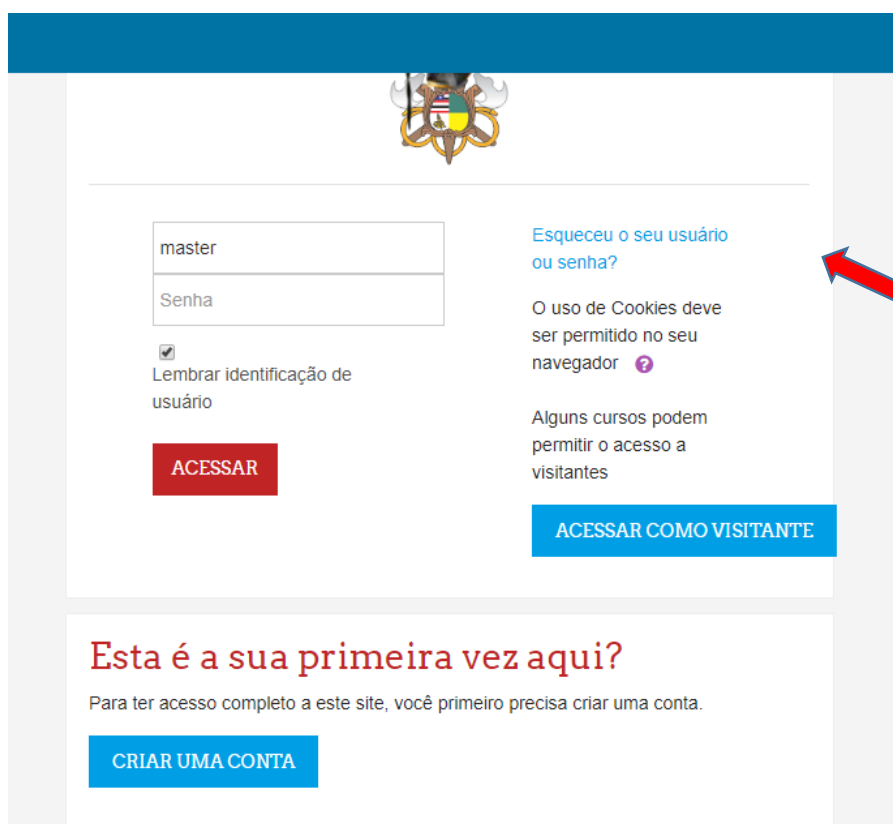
master

Senha

Lembrar identificação de usuário

ACESSAR

Esqueceu o seu usuário ou senha?

O uso de Cookies deve ser permitido no seu navegador

Alguns cursos podem permitir o acesso a visitantes

ACESSAR COMO VISITANTE

Esta é a sua primeira vez aqui?

Para ter acesso completo a este site, você primeiro precisa criar uma conta.

CRIAR UMA CONTA